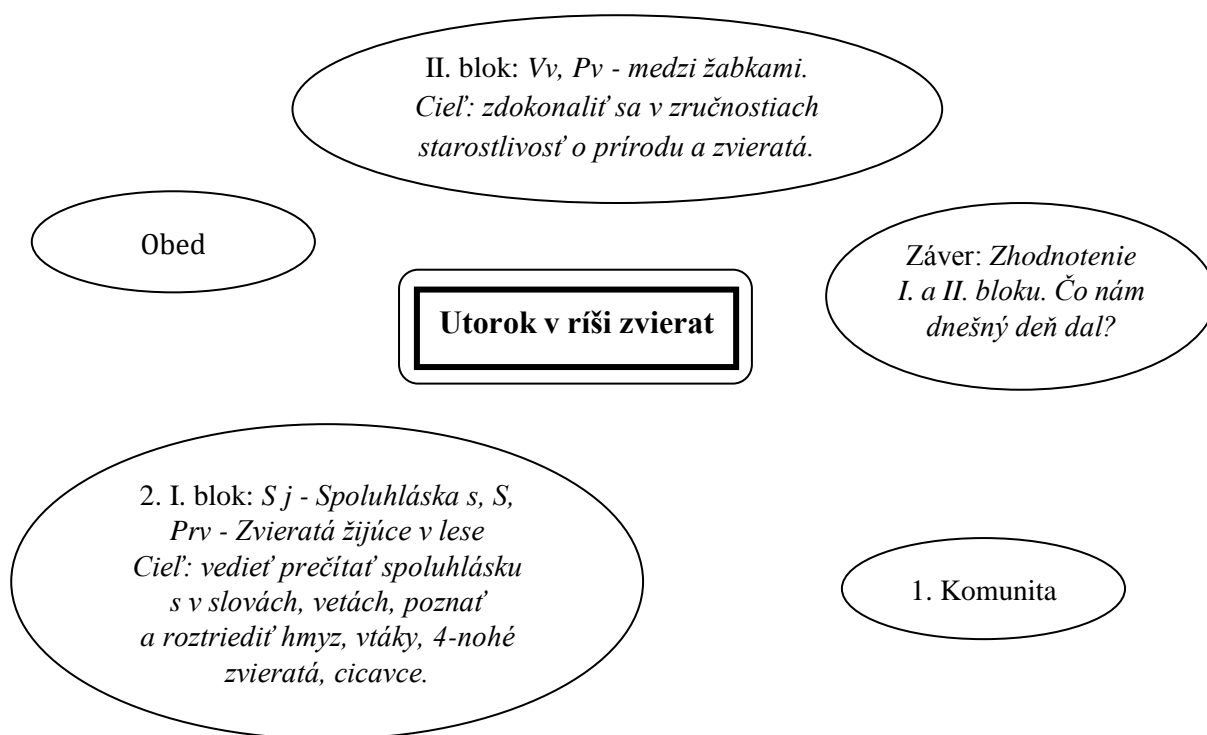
II. blok: Vv, Pv - medzi žabkami. Cieľ: zdokonaliť sa v zručnostiach starostlivosť o prírodu a zvieratá.

Obed

Utorok v ríši zvierat

Záver: Zhodnotenie I. a II. bloku. Čo nám dnešný deň dal?

2. I. blok: S j - Spoluhláska s, S, Prv - Zvieratá žijúce v lese Cieľ: vedieť prečítať spoluhlásku s v slovách, vetách, poznať a roztriediť hmyz, vtáky, 4-nohé zvieratá, cicavce.

1. Komunita